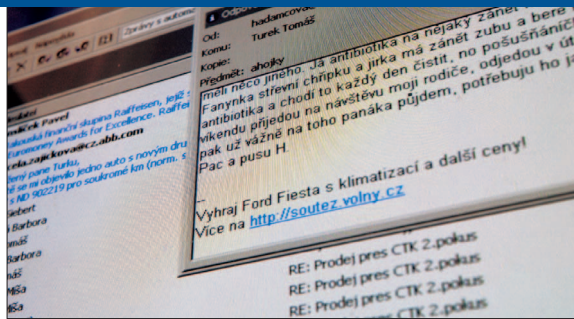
Zprávy s autom

Od: hadamcova
Komu: Turek Tomáš
Kopie:
Předmět: ahojky

měli něco jiného. Ja antibiotika na nějaký zánět
Fanynka střevní chřipku a jirka má zánět zubu a bere
antibiotika a chodí to každý den čistit, no pošušňáníčko
víkendu přijedou na návštěvu moji rodiče, odjedou v út
pak už vážně na toho panáka půjdem, potřebuju ho j
Pac a pusu H

--
Vyhraj Ford Fiesta s klimatizací a další ceny!
Více na http://soutez.volny.cz

RE: Prodej pres CTK 2.pokus
RE: Prodej pres CTK 2.pokus
RE: Prodej pres CTK 2.pokus
RE: Prodej pres CTK 2.pokus

Valíček Pavel
lakouská finanční skupina Raiffeisen, jejíž s
rosperity awards for Excellence. Raiffei
ela.zajickova@cz.abb.com
eny pane Turku,
se mi objevilo jedno auto s novým dru
s ND 902219 pro soukromé km (norm. s
Siebert
Barbora
máš
Barbora
ek
Míša
Míša